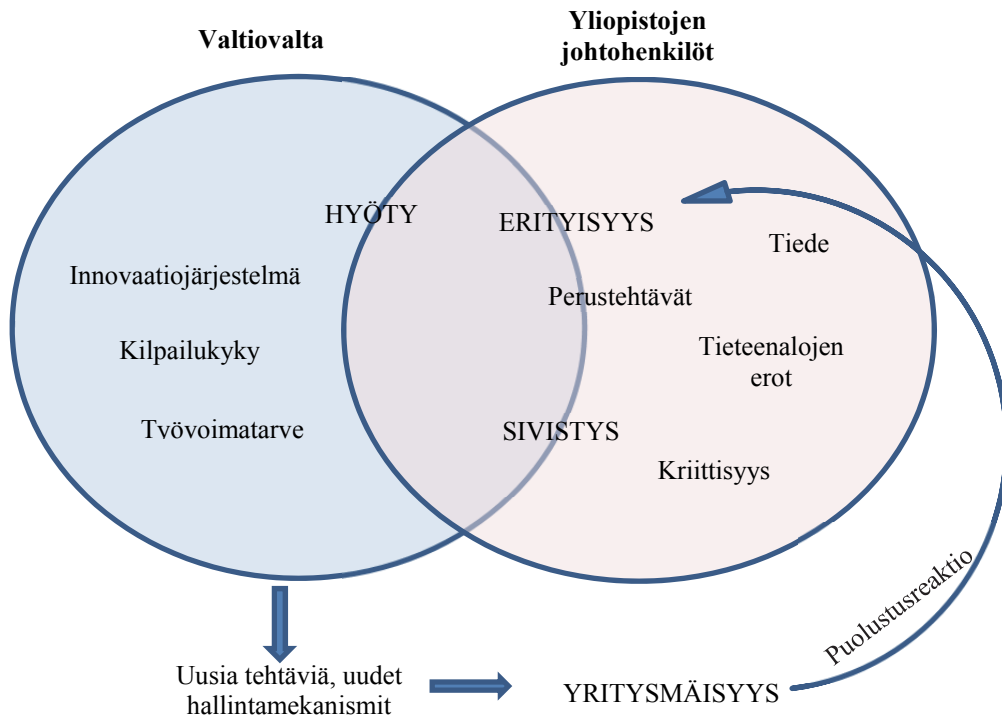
Valtiovalta

Yliopistojen johtohenkilöt

HYÖTY

ERITYISYYS

Tiede

Innovaatiojärjestelmä

Perustehtävät

Kilpailukyky

Tieteenalojen erot

Tvövoimatarve

SIVISTYS

Kriittisyys

Puolustusreaktio

Uusia tehtäviä, uudet hallintamekanismit

YRITYSMÄISYYS